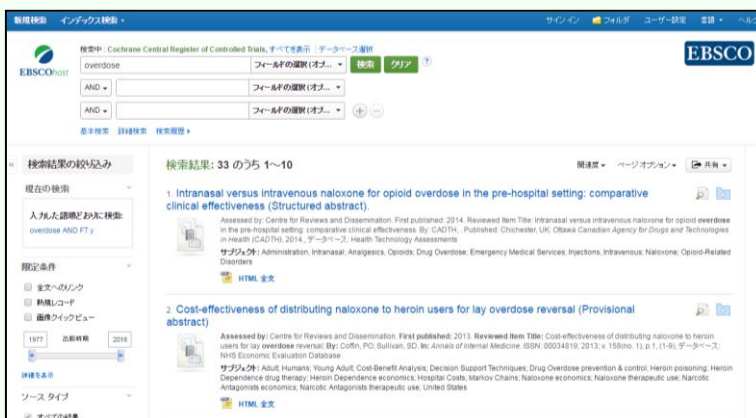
新規検索　インデックス検索 ▾

サインイン　フォルダ　ユーザー設定　言語 ▾　ヘルプ

EBSCOhost

検索中: Cochrane Central Register of Controlled Trials, すべてを表示 | データベース選択

overdose　フィールドの選択 (オプ... ▾　検索　クリア ?

AND ▾　フィールドの選択 (オプ... ▾

AND ▾　フィールドの選択 (オプ... ▾

基本検索　詳細検索　検索履歴 ▸

EBSCO

検索結果の絞り込み

現在の検索

入力した語順どおりに検索: overdose AND FT y

限定条件

全文へのリンク
熟考レコード
画像クイックビュー

1977　出版時期　2016

詳細を表示

ソース タイプ

すべての結果

検索結果: 33 のうち 1～10

関連度 ▾　ページオプション ▾　共有 ▾

1. Intranasal versus intravenous naloxone for opioid overdose in the pre-hospital setting: comparative clinical effectiveness (Structured abstract).

Assessed by: Centre for Reviews and Dissemination. First published: 2014. Reviewed Item Title: Intranasal versus intravenous naloxone for opioid overdose in the pre-hospital setting: comparative clinical effectiveness. By: CADTH. Published: Chichester, UK: Ottawa Canadian Agency for Drugs and Technologies in Health (CADTH), 2014., データベース: Health Technology Assessments

サブジェクト: Administration, Intranasal; Analgesics, Opioids; Drug Overdose; Emergency Medical Services; Injections, Intravenous; Naloxone; Opioid-Related Disorders

HTML 全文

2. Cost-effectiveness of distributing naloxone to heroin users for lay overdose reversal (Provisional abstract)

Assessed by: Centre for Reviews and Dissemination. First published: 2013. Reviewed Item Title: Cost-effectiveness of distributing naloxone to heroin users for lay overdose reversal. By: Coffin, PO; Sullivan, SD. In: Annals of Internal Medicine. ISSN: 00034819, 2013; v. 158(no. 1), p.1, (1-9), データベース: NHS Economic Evaluation Database

サブジェクト: Adult; Humans; Young Adult; Cost-Benefit Analysis; Decision Support Techniques; Drug Overdose prevention & control; Heroin poisoning; Heroin Dependence drug therapy; Heroin Dependence economics; Hospital Costs; Markov Chains; Naloxone economics; Naloxone therapeutic use; Narcotic Antagonists economics; Narcotic Antagonists therapeutic use; United States

HTML 全文